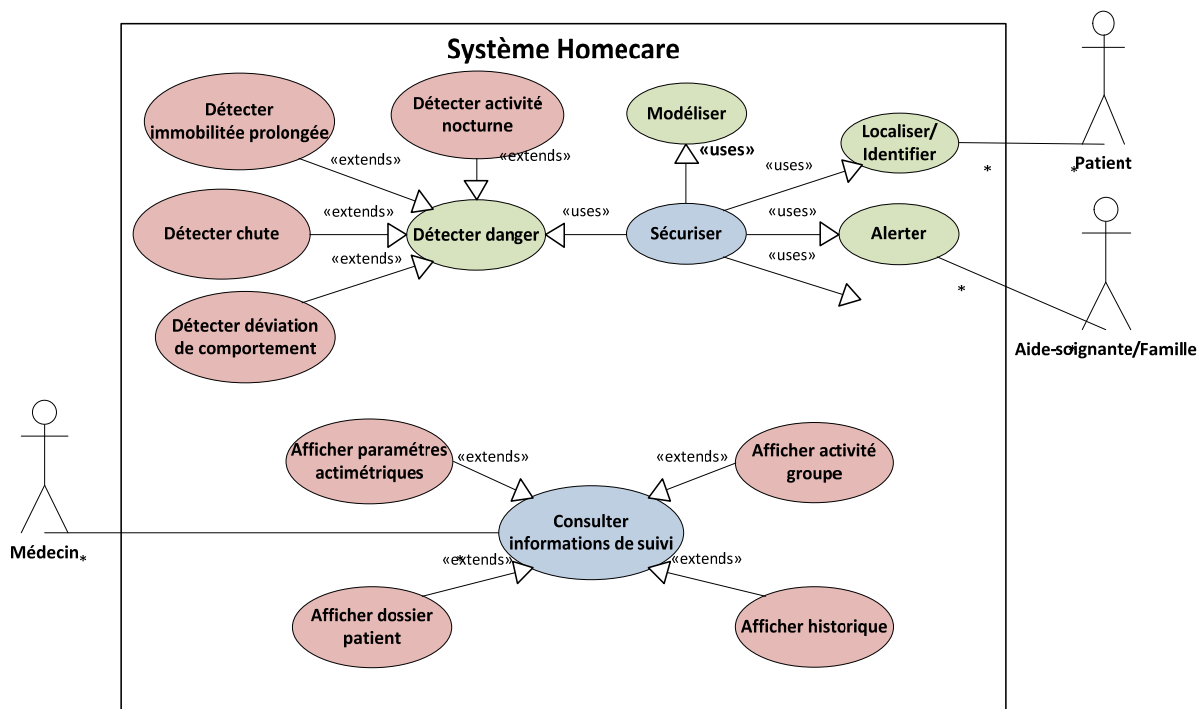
Système Homecare

Détecter immobilitée prolongée

Détecter activité nocturne

Modéliser

Localiser/ Identifier

Patient

«extends»

«extends»

«uses»

«uses»

*

*

Détecter chute

«extends»

Détecter danger

«uses»

Sécuriser

«uses»

Alerter

«extends»

«uses»

*

Détecter déviation de comportement

Aide-soignante/Famille

Afficher paramétres actimétriques

«extends»

«extends»

Afficher activité groupe

Consulter informations de suivi

Médecin

*

«extends»

*

«extends»

Afficher dossier patient

Afficher historique